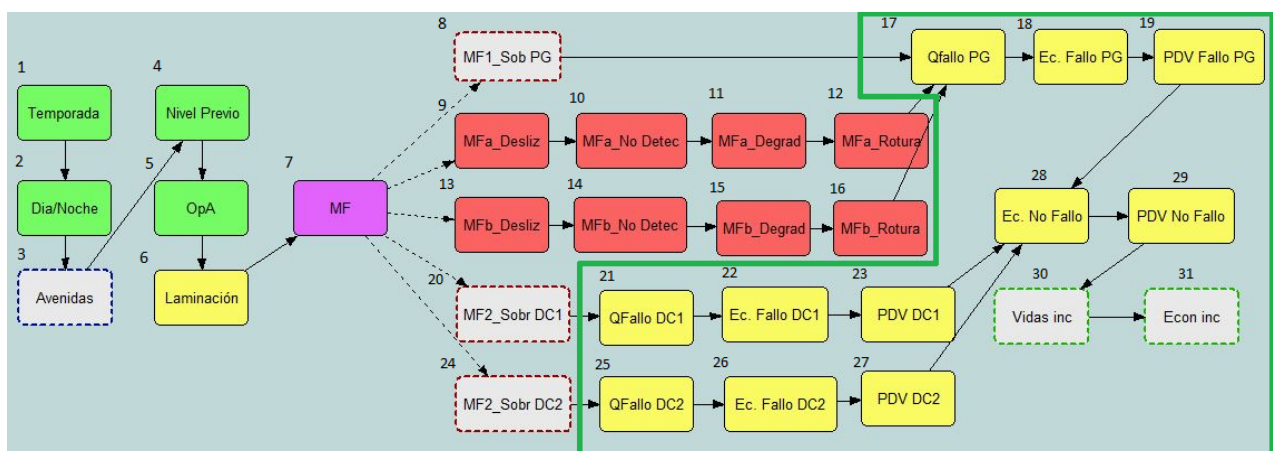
1
Temporada

2
Dia/Noche

3
Avenidas

4
Nivel Previo

5
OpA

6
Laminación

7
MF

8
MF1_Sob PG

9
MFa_Desliz

10
MFa_No Detec

11
MFa_Degrad

12
MFa_Rotura

13
MFb_Desliz

14
MFb_No Detec

15
MFb_Degrad

16
MFb_Rotura

17
Qfallo PG

18
Ec. Fallo PG

19
PDV Fallo PG

20
MF2_Sobr DC1

21
QFallo DC1

22
Ec. Fallo DC1

23
PDV DC1

24
MF2_Sobr DC2

25
QFallo DC2

26
Ec. Fallo DC2

27
PDV DC2

28
Ec. No Fallo

29
PDV No Fallo

30
Vidas inc

31
Econ inc